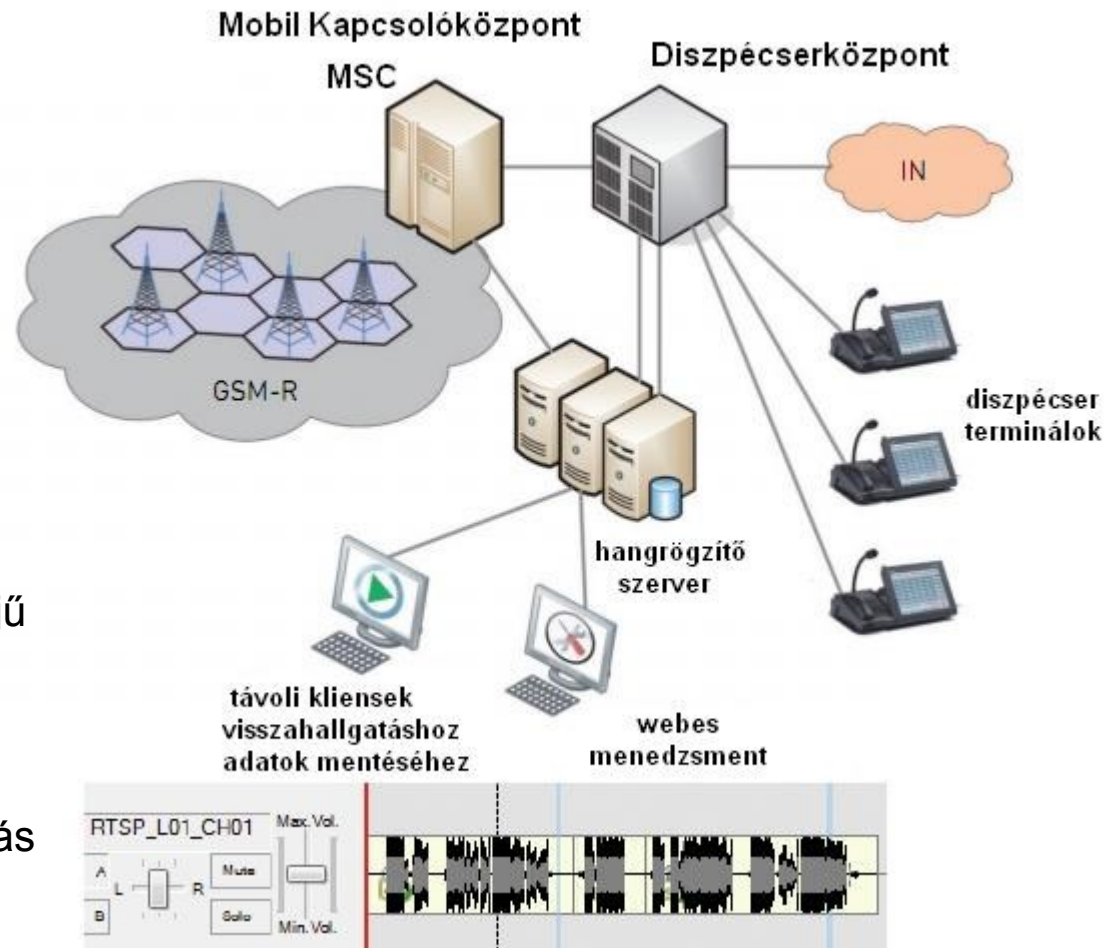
Mobil Kapcsolóközpont

MSC

Diszpécserközpont

IN

GSM-R

diszpécser terminálok

hangrögzítő szerver

ű

távoli kliensek visszahallgatáshoz adatok mentéséhez

webes menedzsment

ás

RTSP_L01_CH01

Max.Vol.

A

L

R

B

Mute

Solo

Min. Vol.